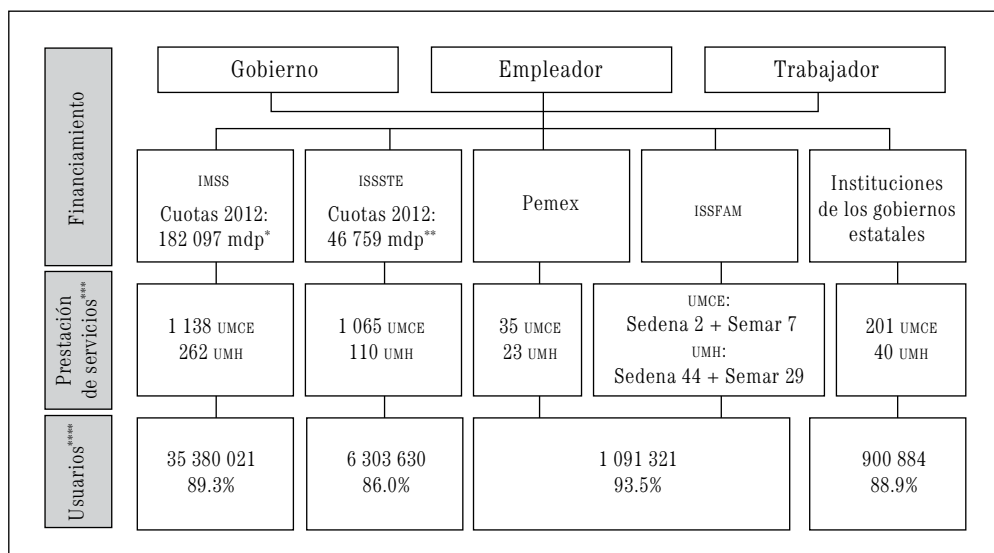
Gobierno

Empleador

Trabajador

Financiamiento

IMSS
Cuotas 2012:
182 097 mdp*

ISSSTE
Cuotas 2012:
46 759 mdp**

Pemex

ISSFAM

Instituciones de los gobiernos estatales

Prestación de servicios***

1 138 UMCE
262 UMH

1 065 UMCE
110 UMH

35 UMCE
23 UMH

UMCE:
Sedena 2 + Semar 7
UMH:
Sedena 44 + Semar 29

201 UMCE
40 UMH

Usuarios****

35 380 021
89.3%

6 303 630
86.0%

1 091 321
93.5%

900 884
88.9%